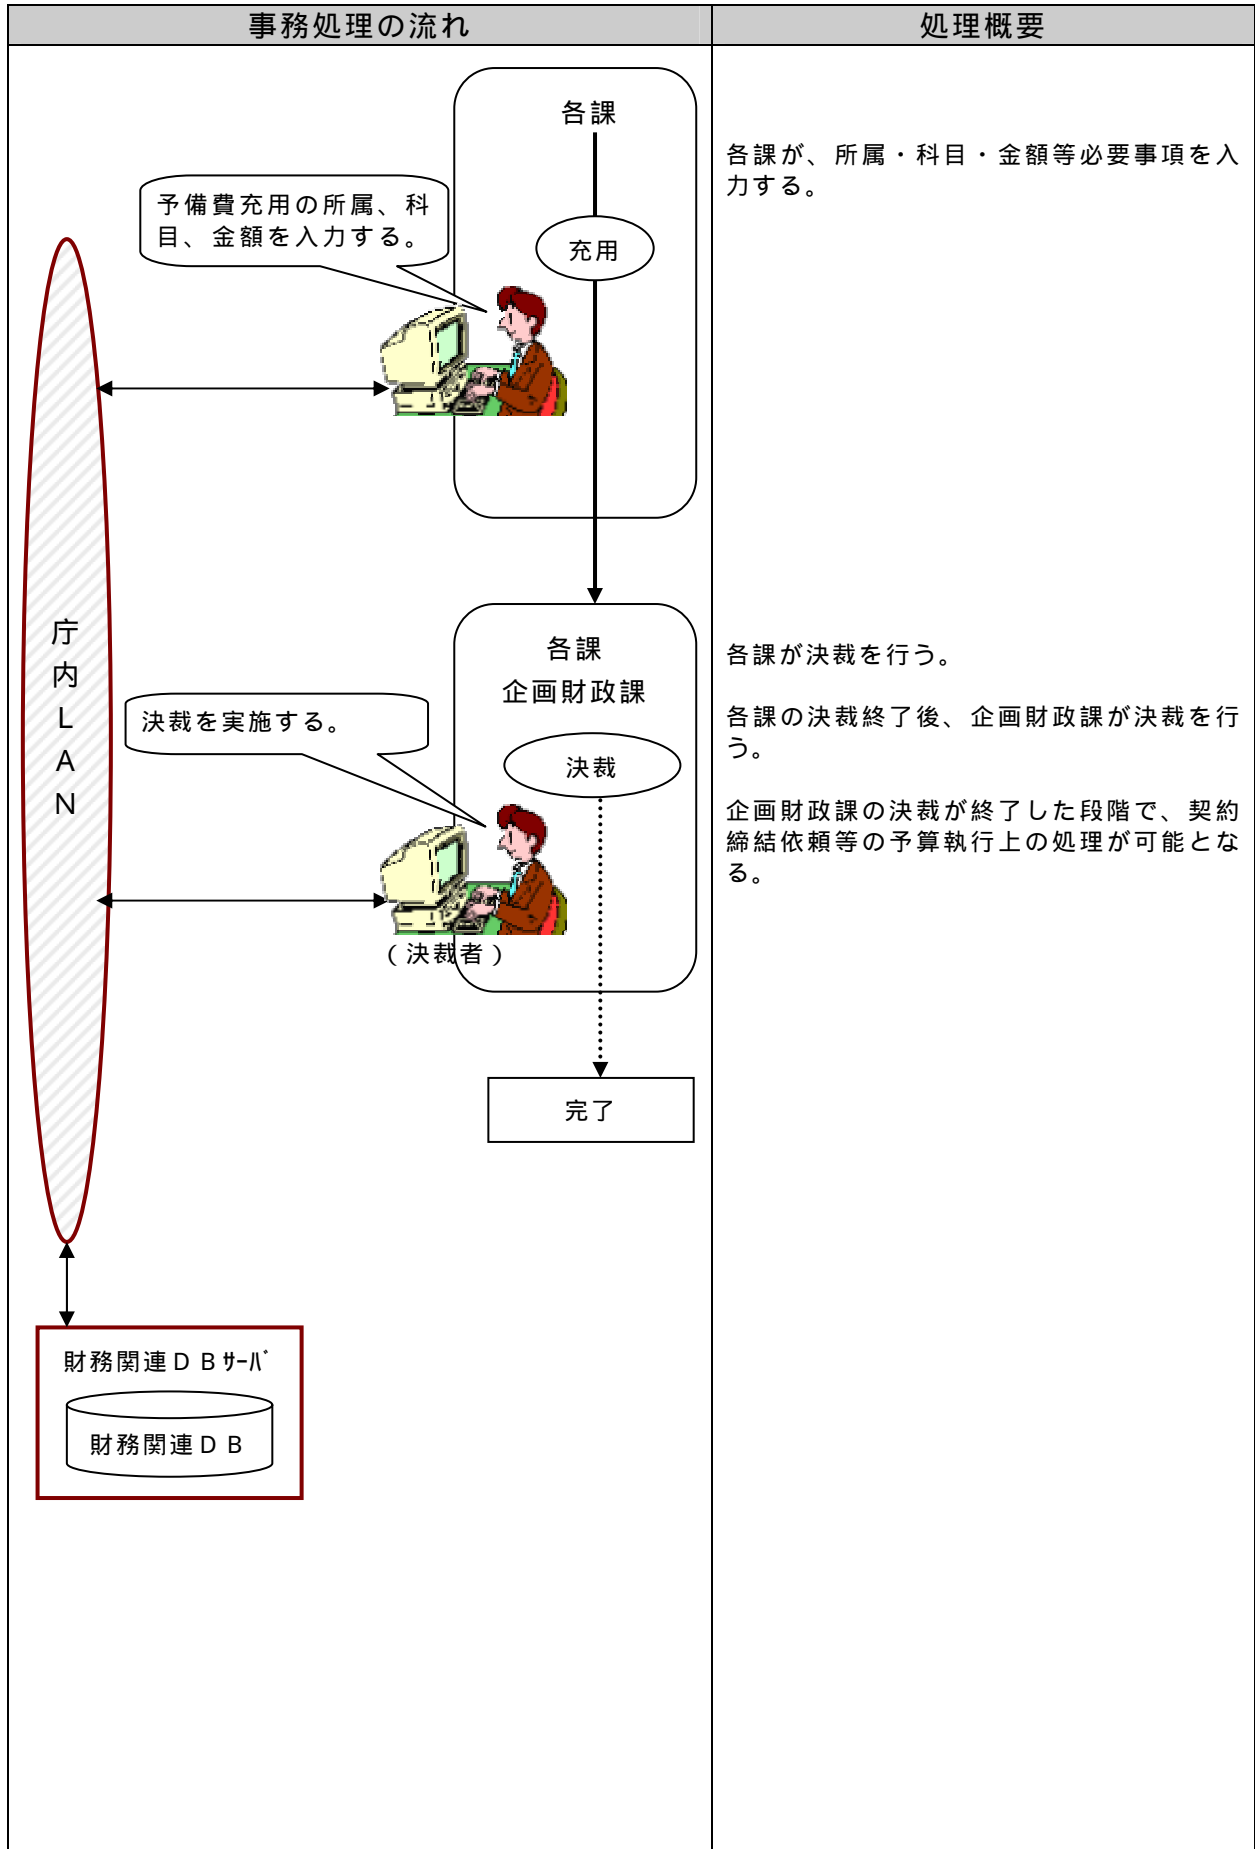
| 事務処理の流れ | 処理概要 |
|---|---|
| 各課<br>予備費充用の所属、科目、金額を入力する。<br>充用<br>庁内LAN<br>各課<br>企画財政課<br>決裁を実施する。<br>決裁<br>（決裁者）<br>完了<br>財務関連ＤＢｻｰﾊﾞ<br>財務関連ＤＢ | 各課が、所属・科目・金額等必要事項を入力する。<br><br>各課が決裁を行う。<br><br>各課の決裁終了後、企画財政課が決裁を行う。<br><br>企画財政課の決裁が終了した段階で、契約締結依頼等の予算執行上の処理が可能となる。 |